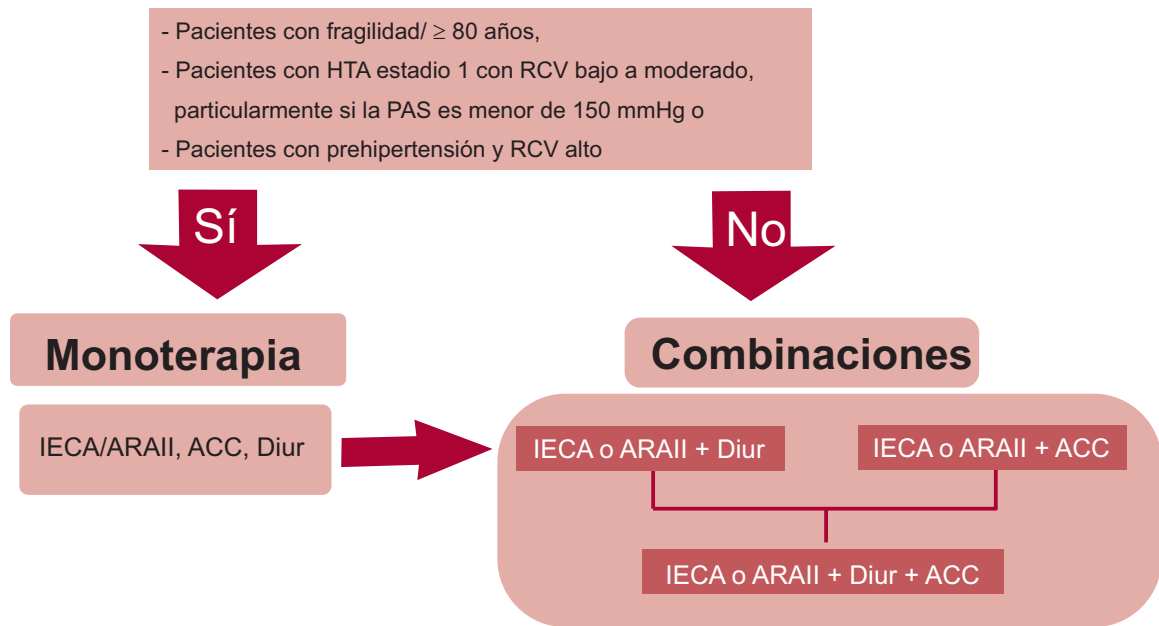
- Pacientes con fragilidad/ $\geq$ 80 años,
- Pacientes con HTA estadio 1 con RCV bajo a moderado, particularmente si la PAS es menor de 150 mmHg o
- Pacientes con prehipertensión y RCV alto

Sí

No

Monoterapia

Combinaciones

IECA/ARAII, ACC, Diur

IECA o ARAII + Diur

IECA o ARAII + ACC

IECA o ARAII + Diur + ACC